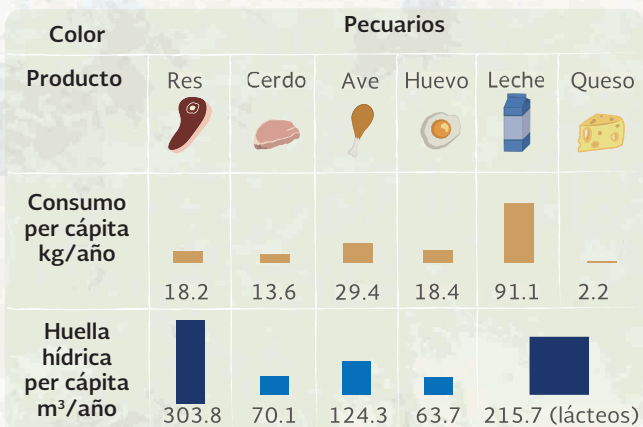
| Color | Pecuarios | | | | | |
|---|---|---|---|---|---|---|
| Producto | Res | Cerdo | Ave | Huevo | Leche | Queso |
| Consumo per cápita kg/año | 18.2 | 13.6 | 29.4 | 18.4 | 91.1 | 2.2 |
| Huella hídrica per cápita m³/año | 303.8 | 70.1 | 124.3 | 63.7 | 215.7 (lácteos) | |